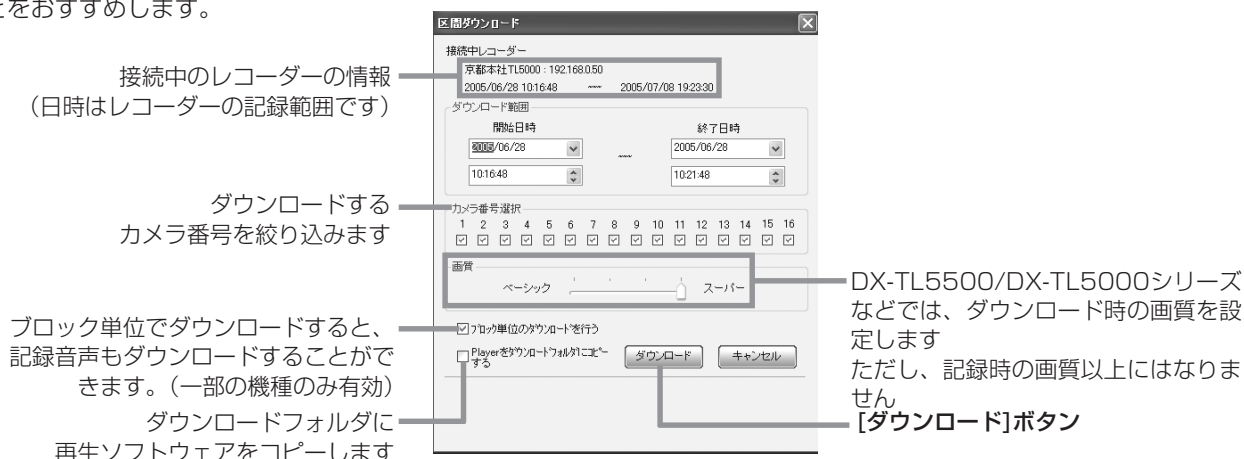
とをおすすめします。

区間ダウンロード

接続中レコーダー
京都本社TL5000 : 192.168.0.50
2005/06/28 10:16:48 〜 2005/07/08 19:23:30

ダウンロード範囲
開始日時
2005/06/28
10:16:48
〜
終了日時
2005/06/28
10:21:48

カメラ番号選択
1 2 3 4 5 6 7 8 9 10 11 12 13 14 15 16

画質
ベーシック スーパー

ブロック単位のダウンロードを行う
Playerをダウンロードフォルダにコピーする
ダウンロード
キャンセル

接続中のレコーダーの情報（日時はレコーダーの記録範囲です）

ダウンロードするカメラ番号を絞り込みます

ブロック単位でダウンロードすると、記録音声もダウンロードすることができます。（一部の機種のみ有効）

ダウンロードフォルダに再生ソフトウェアをコピーします

DX-TL5500/DX-TL5000シリーズなどでは、ダウンロード時の画質を設定します
ただし、記録時の画質以上にはなりません

[ダウンロード]ボタン